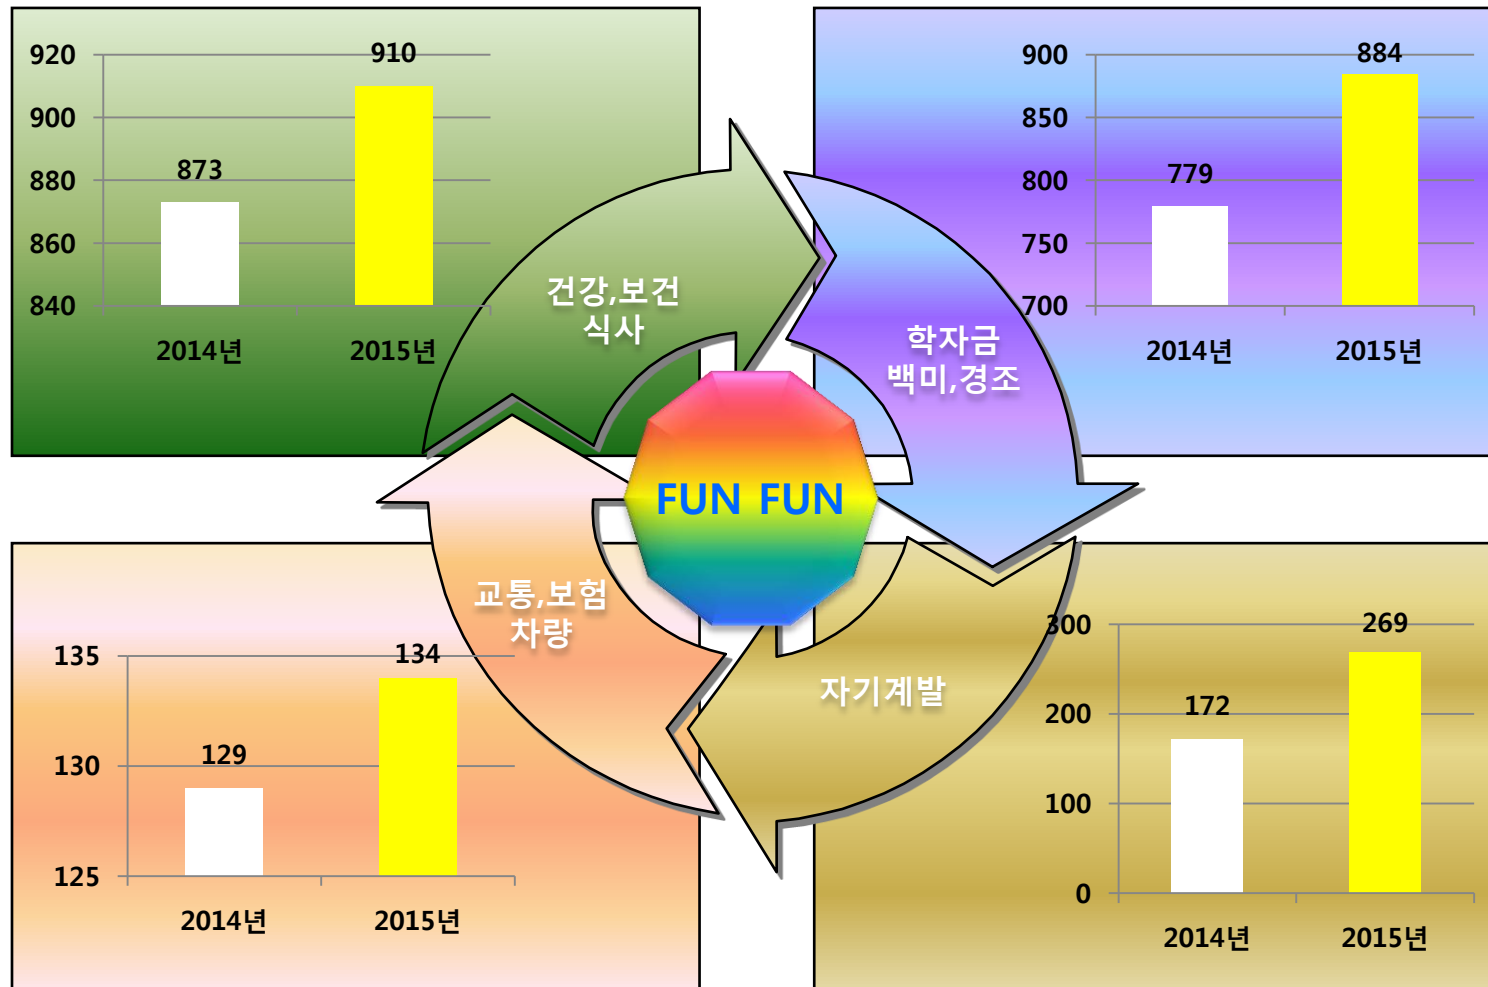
920
900
880
860
840
873
910
2014년
2015년

900
850
800
750
700
779
884
2014년
2015년

건강,보건
식사

학자금
백미,경조

FUN FUN

교통,보험
차량

자기계발

135
130
125
129
134
2014년
2015년

300
200
100
0
172
269
2014년
2015년